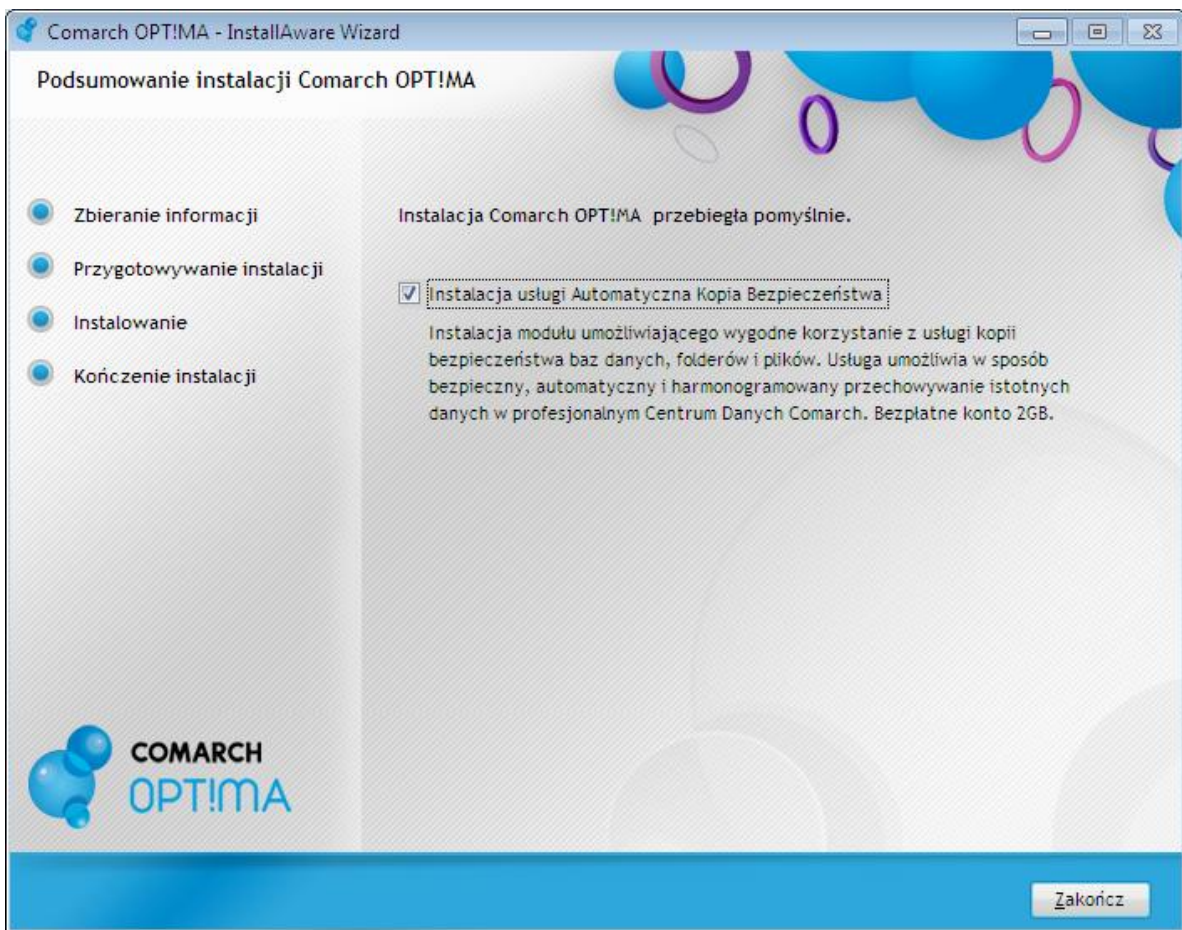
Comarch OPT!MA - InstallAware Wizard

Podsumowanie instalacji Comarch OPT!MA

Zbieranie informacji

Przygotowywanie instalacji

Instalowanie

Kończenie instalacji

Instalacja Comarch OPT!MA przebiegła pomyślnie.

Instalacja usługi Automatyczna Kopia Bezpieczeństwa

Instalacja modułu umożliwiającego wygodne korzystanie z usługi kopii bezpieczeństwa baz danych, folderów i plików. Usługa umożliwia w sposób bezpieczny, automatyczny i harmonogramowany przechowywanie istotnych danych w profesjonalnym Centrum Danych Comarch. Bezpłatne konto 2GB.

COMARCH
OPT!MA

Zakończ